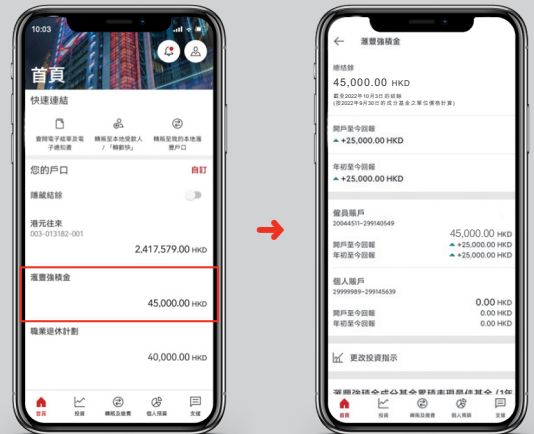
10:03

首頁

快速連結

查閱電子結單及電子通知書

轉賬至本地受款人／「轉數快」

轉賬至我的本地港幣戶口

您的戶口 自訂

隱藏結餘

港元往來
003-013182-001
2,417,579.00 HKD

滙豐強積金
45,000.00 HKD

職業退休計劃
40,000.00 HKD

首頁 投資 轉賬及繳費 個人預算 支援

滙豐強積金

總結餘
45,000.00 HKD
截至2022年10月3日的結餘
(按2022年9月30日的成分基金之單位價格計算)

開戶至今回報
+25,000.00 HKD

年初至今回報
+25,000.00 HKD

僱員賬戶
20044511-299140549
45,000.00 HKD
開戶至今回報 +25,000.00 HKD
年初至今回報 +25,000.00 HKD

個人賬戶
29999989-299145639
0.00 HKD
開戶至今回報 0.00 HKD
年初至今回報 0.00 HKD

更改投資指示

首頁 投資 轉賬及繳費 個人預算 支援